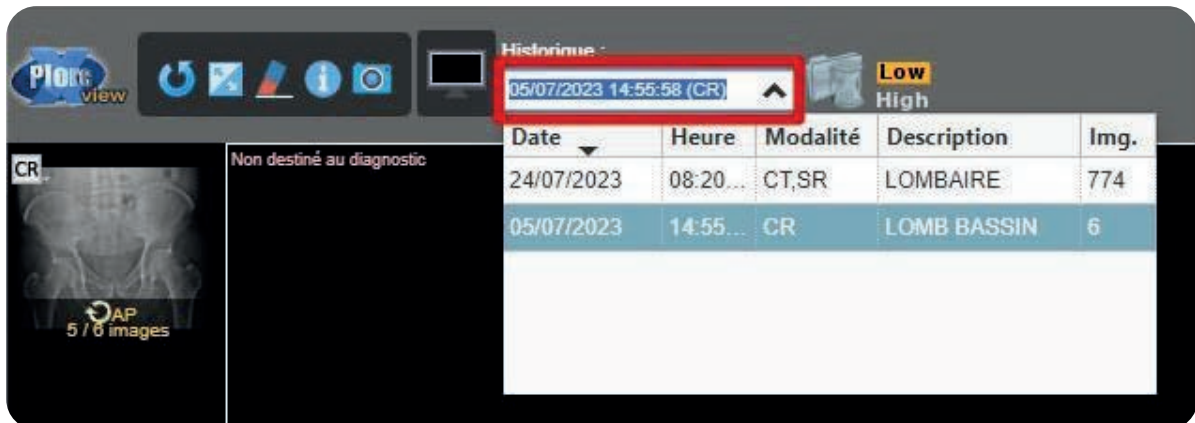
Plors view

Historique :

05/07/2023 14:55:58 (CR)

Low
High

| Date | Heure | Modalité | Description | Img. |
|---|---|---|---|---|
| 24/07/2023 | 08:20... | CT,SR | LOMBAIRE | 774 |
| 05/07/2023 | 14:55... | CR | LOMB BASSIN | 6 |

CR

Non destiné au diagnostic

AP
5 / 6 images